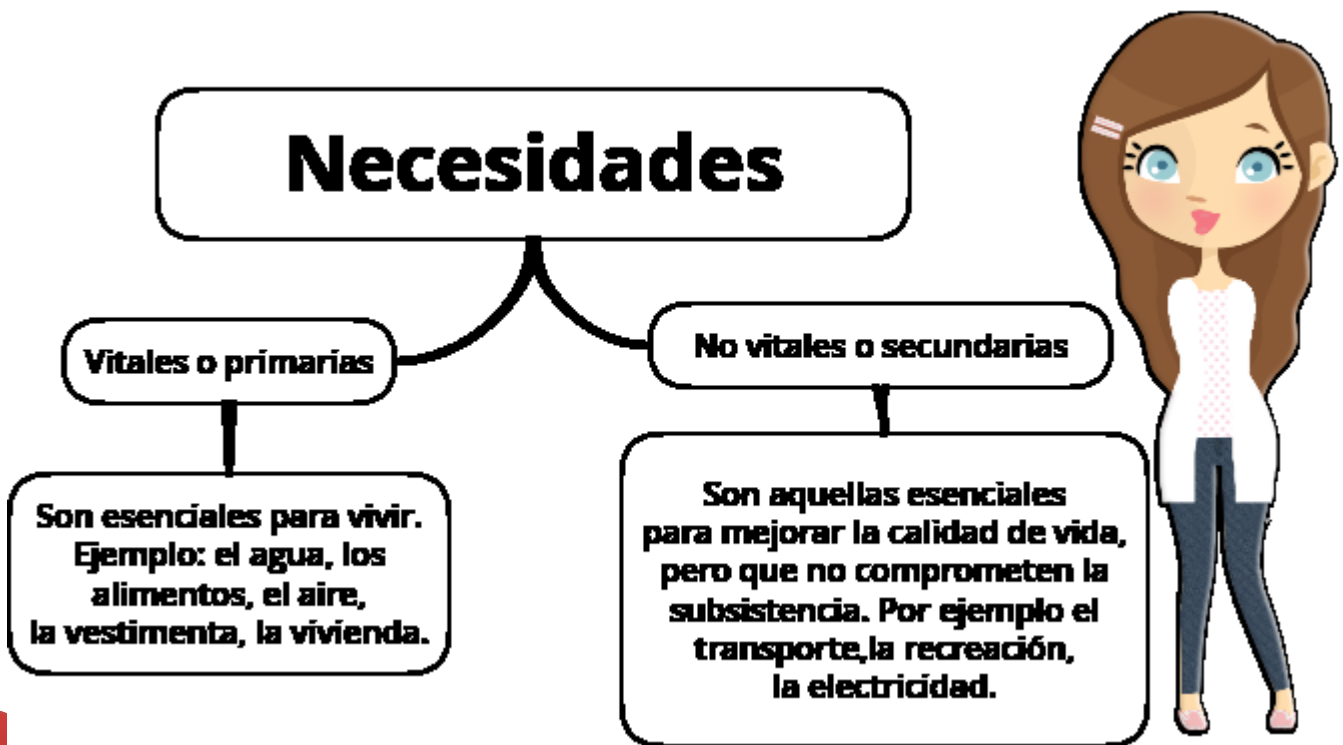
Necesidades

Vitales o primarias

Son esenciales para vivir. Ejemplo: el agua, los alimentos, el aire, la vestimenta, la vivienda.

No vitales o secundarias

Son aquellas esenciales para mejorar la calidad de vida, pero que no comprometen la subsistencia. Por ejemplo el transporte,la recreación, la electricidad.